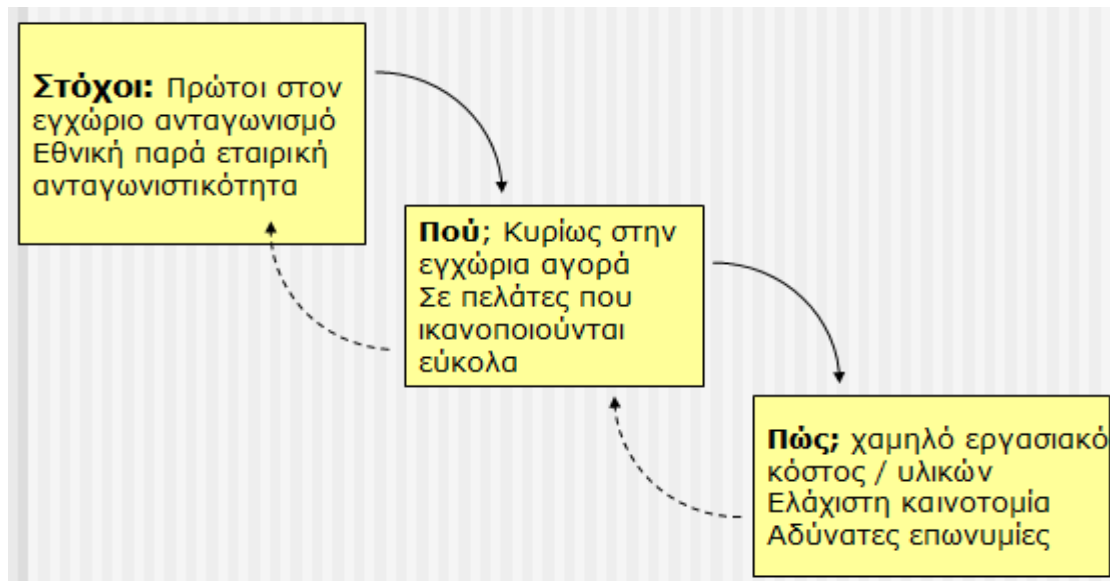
**Στόχοι:** Πρώτοι στον εγχώριο ανταγωνισμό
Εθνική παρά εταιρική ανταγωνιστικότητα

**Πού**; Κυρίως στην εγχώρια αγορά
Σε πελάτες που ικανοποιούνται εύκολα

**Πώς;** χαμηλό εργασιακό κόστος / υλικών
Ελάχιστη καινοτομία
Αδύνατες επωνυμίες